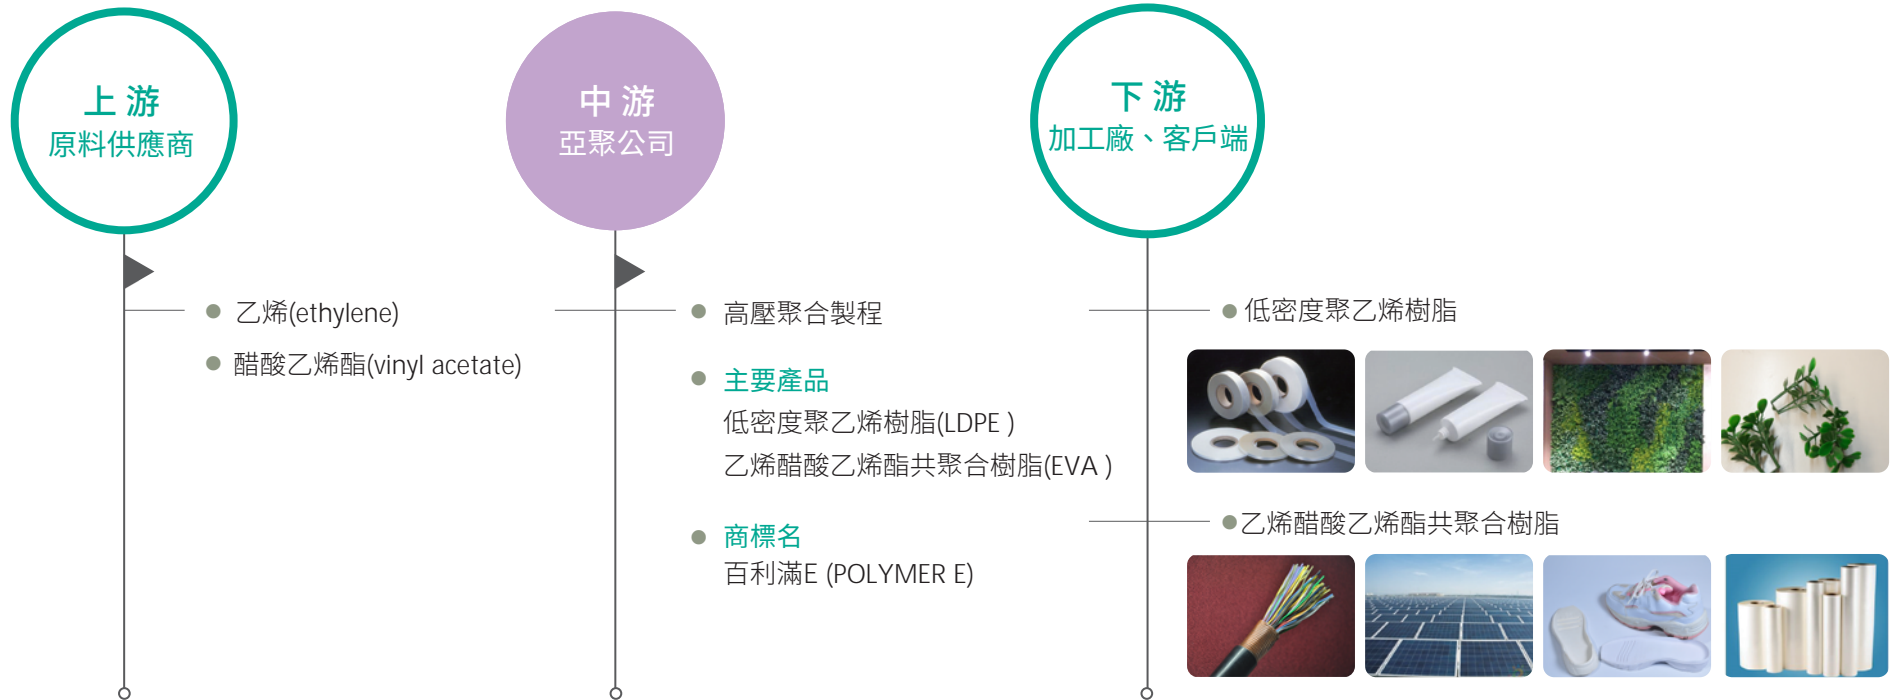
上 游
原料供應商

中 游
亞聚公司

下 游
加工廠、客戶端

乙烯(ethylene)

醋酸乙烯酯(vinyl acetate)

高壓聚合製程

主要產品
低密度聚乙烯樹脂(LDPE )
乙烯醋酸乙烯酯共聚合樹脂(EVA )

商標名
百利滿E (POLYMER E)

低密度聚乙烯樹脂

乙烯醋酸乙烯酯共聚合樹脂